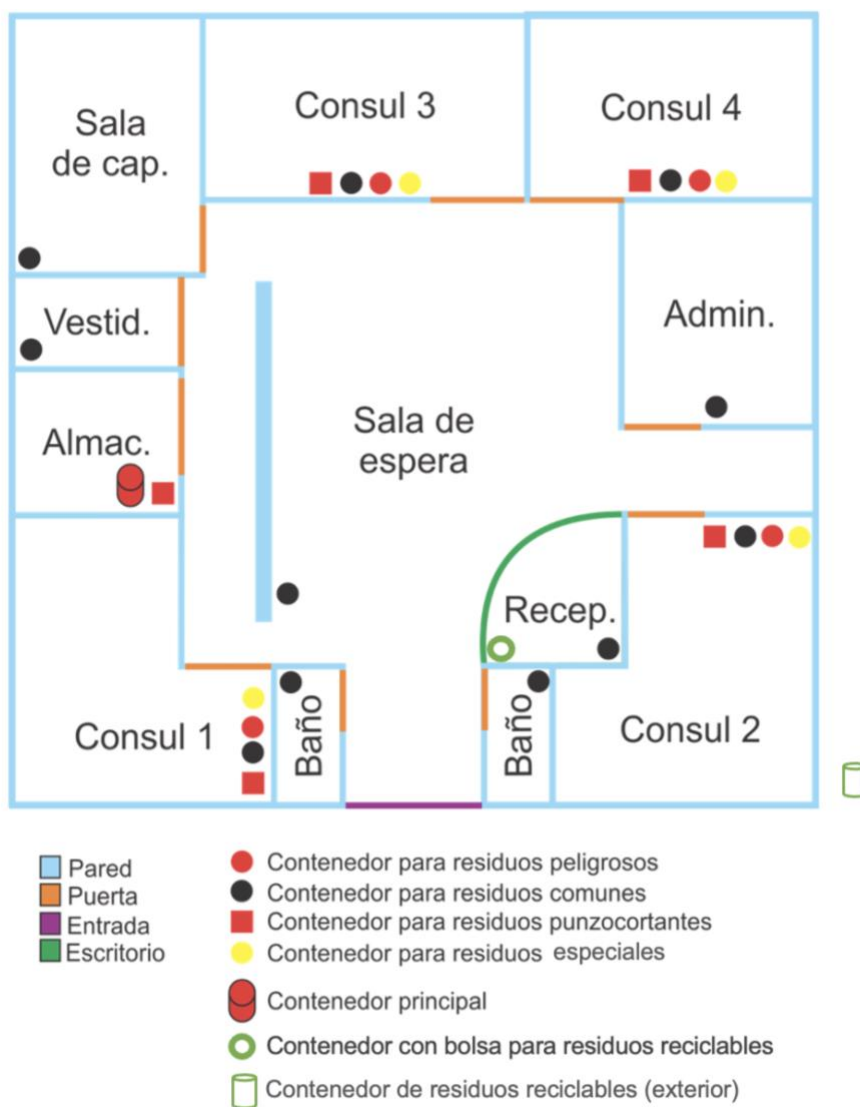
Sala de cap.

Consul 3

Consul 4

Vestid.

Admin.

Almac.

Sala de espera

Recep.

Consul 1

Baño

Baño

Consul 2

Pared
Puerta
Entrada
Escritorio

Contenedor para residuos peligrosos
Contenedor para residuos comunes
Contenedor para residuos punzocortantes
Contenedor para residuos especiales
Contenedor principal
Contenedor con bolsa para residuos reciclables
Contenedor de residuos reciclables (exterior)